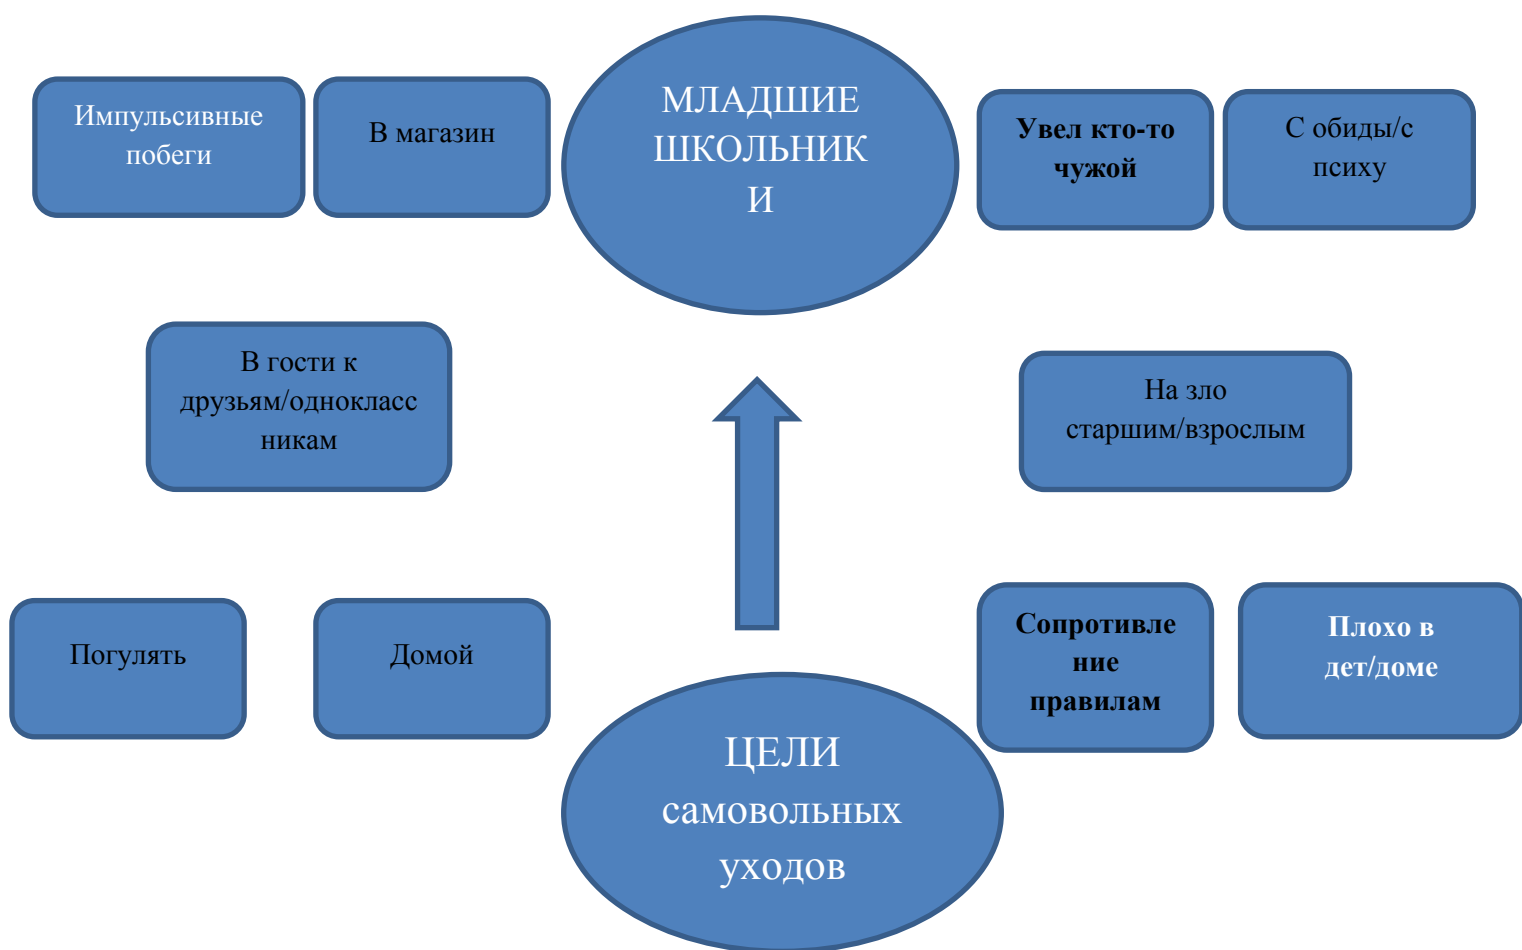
Импульсивные побеги

В магазин

МЛАДШИЕ ШКОЛЬНИКИ

Увел кто-то чужой

С обиды/с психу

В гости к друзьям/одноклассникам

На зло старшим/взрослым

Погулять

Домой

Сопротивление правилам

Плохо в дет/доме

ЦЕЛИ самовольных уходов